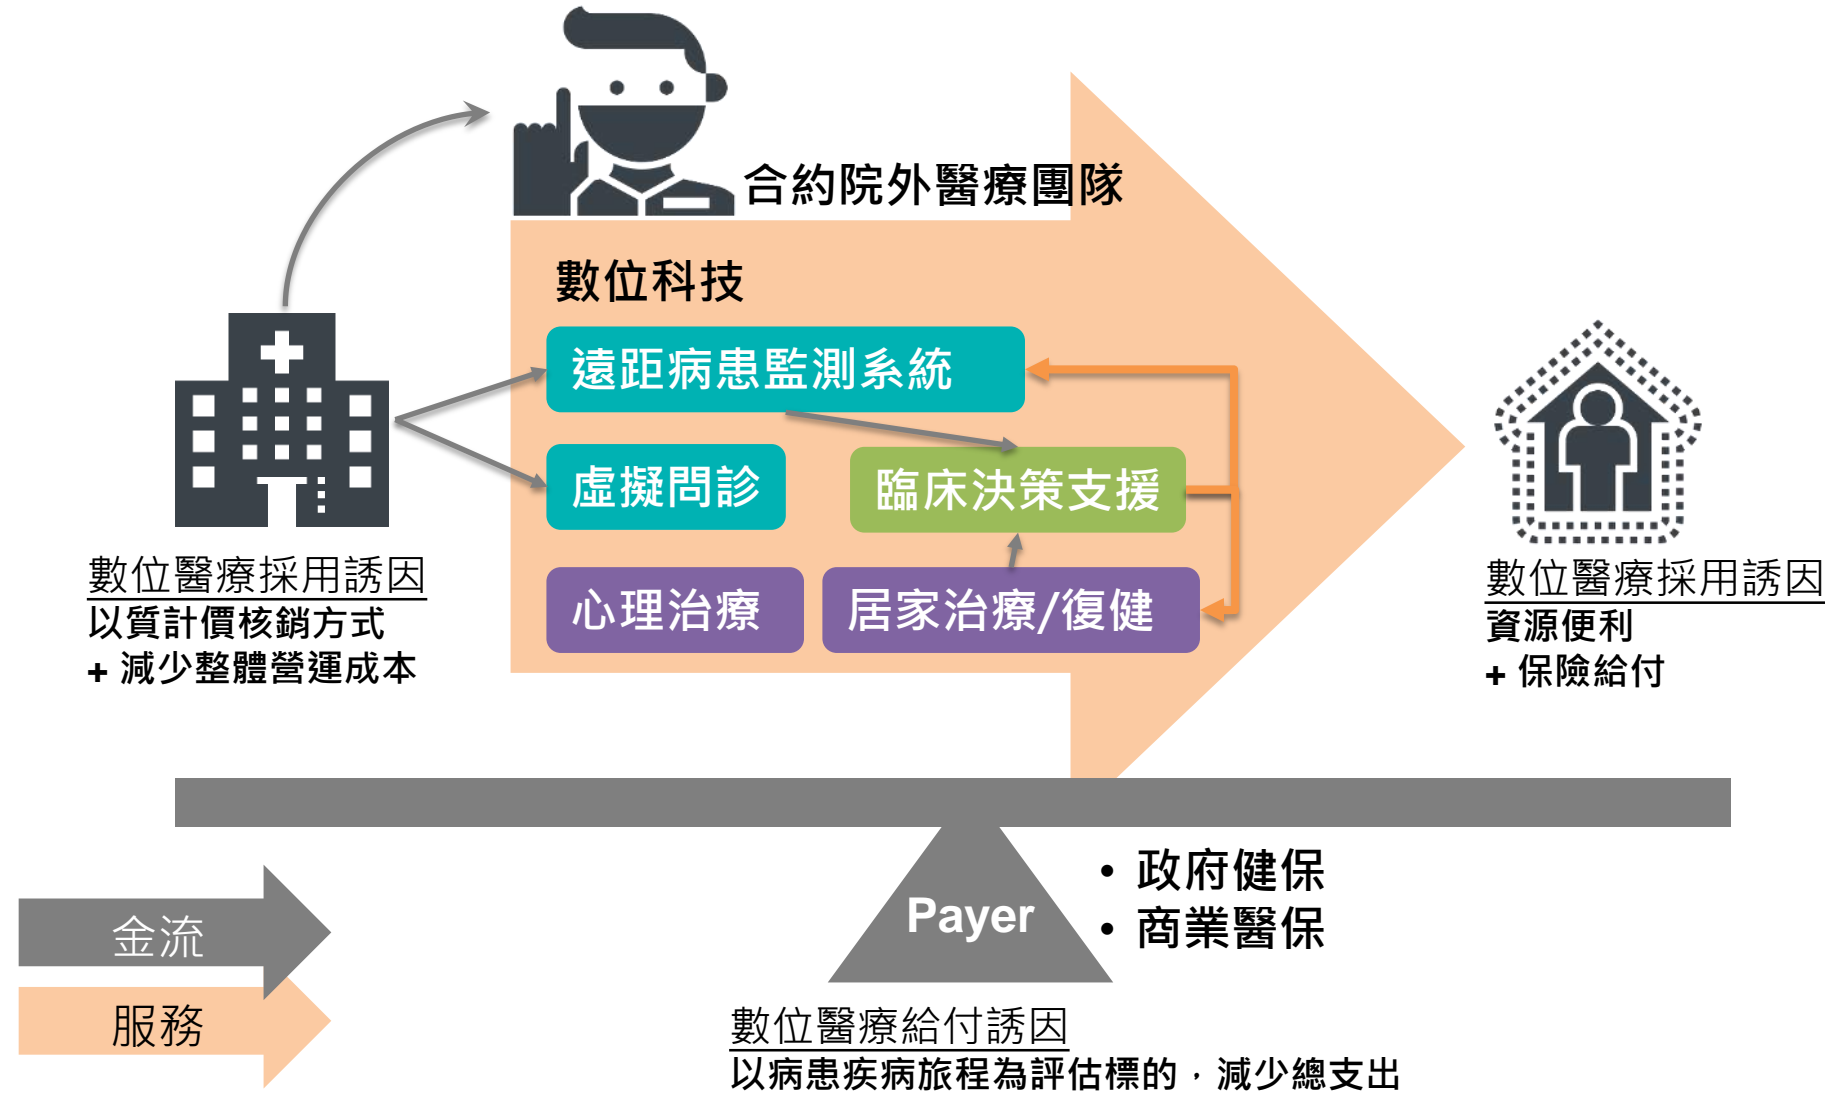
合約院外醫療團隊

數位科技

遠距病患監測系統

虛擬問診

臨床決策支援

心理治療

居家治療/復健

數位醫療採用誘因
以質計價核銷方式
+ 減少整體營運成本

數位醫療採用誘因
資源便利
+ 保險給付

Payer

• 政府健保
• 商業醫保

金流

服務

數位醫療給付誘因
以病患疾病旅程為評估標的，減少總支出